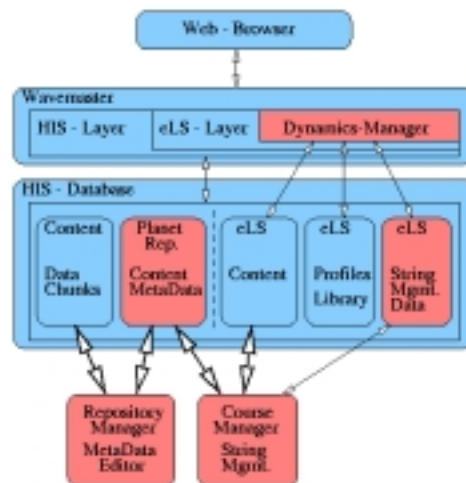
Web - Browser

Wavemaster

HIS - Layer

eLS - Layer

Dynamics-Manager

HIS - Database

Content

Data Chunks

Planet Rep.

Content MetaData

eLS

Content

eLS

Profiles Library

eLS

String Mgmt. Data

Repository Manager

MetaData Editor

Course Manager

String Mgmt.